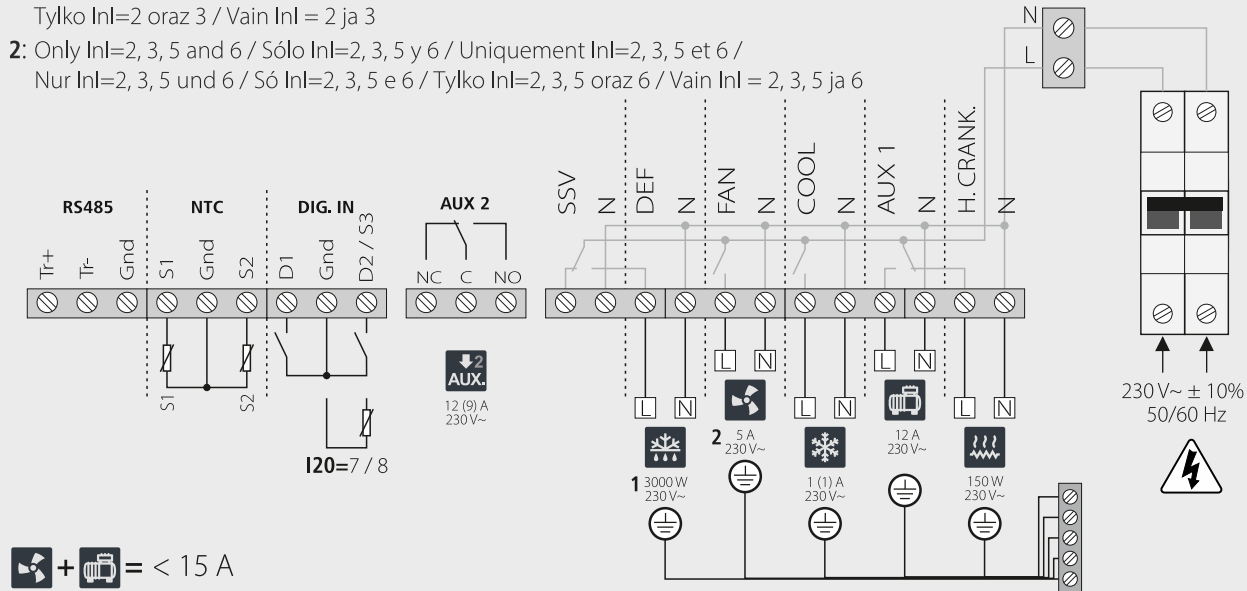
Tylko InI=2 oraz 3 / Vain InI = 2 ja 3

**2**: Only InI=2, 3, 5 and 6 / Sólo InI=2, 3, 5 y 6 / Uniquement InI=2, 3, 5 et 6 / Nur InI=2, 3, 5 und 6 / Só InI=2, 3, 5 e 6 / Tylko InI=2, 3, 5 oraz 6 / Vain InI = 2, 3, 5 ja 6

N
L

RS485
Tr+ Tr- Gnd

NTC
S1 Gnd S2

S1 S2

DIG. IN
D1 Gnd D2 / S3

I20=7 / 8

AUX 2
NC C NO

2
AUX.
12 (9) A
230 V~

SSV N DEF N FAN N COOL N AUX 1 N H. CRANK. N

L N
L N
L N
L N
L N
L N

1 3000 W 230 V~

2 5 A 230 V~

1 (1) A 230 V~

12 A 230 V~

150 W 230 V~

230 V~ ± 10%
50/60 Hz

+ = < 15 A